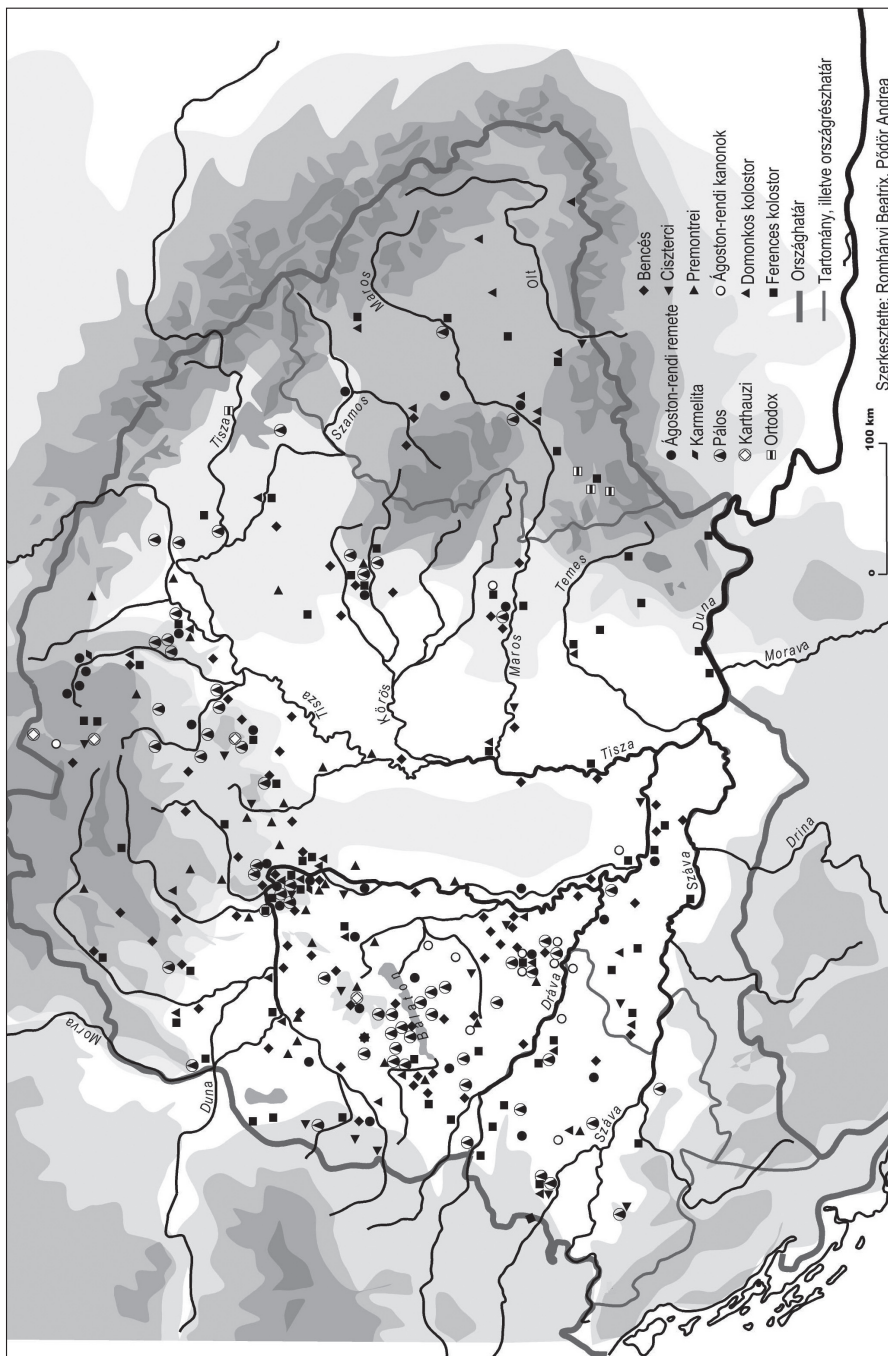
Morava
Duna
Balaton
Dráva
Száva
Tisza
Drina
Száva
Morava
Duna
Temes
Maros
Körös
Tisza
Szamos
Tisza
Maros
Olt

Bencés
Ciszterci
Premontrei
Ágoston-rendi kanonok
Domonkos kolostor
Ferences kolostor
Ágoston-rendi remete
Karmelita
Pálos
Karthauzi
Ortodox
Országhatár
Tartomány, illetve országrészhatár

0
100 km

Szerkesztette: Romhányi Beatrix, Pódör Andrea